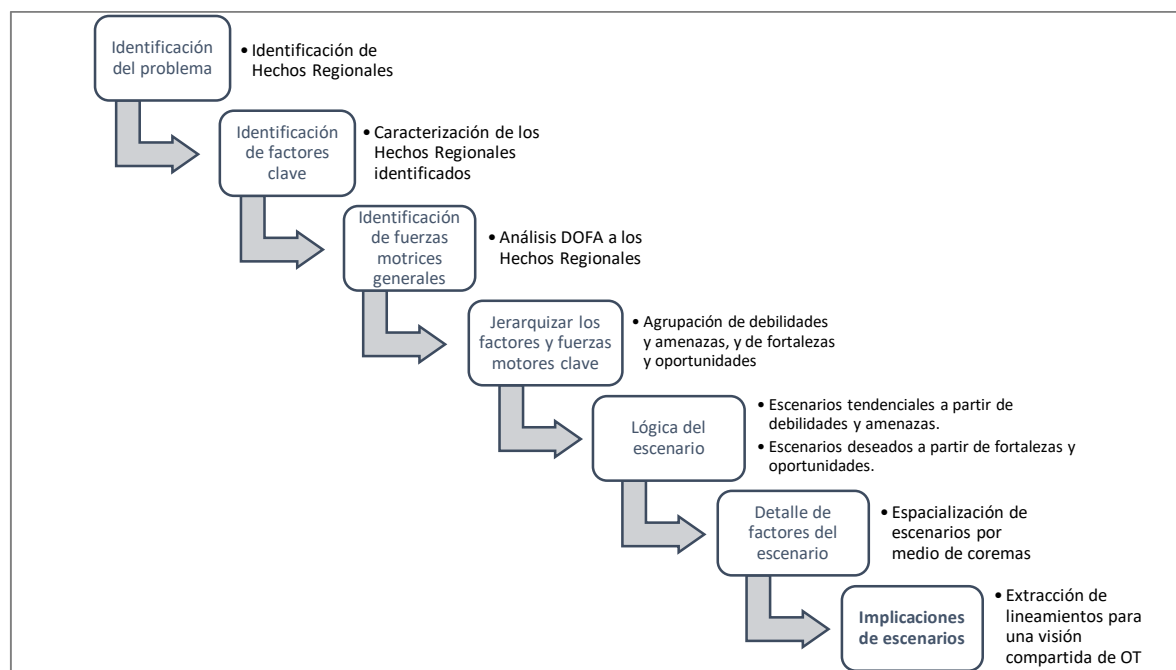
Identificación del problema

• Identificación de Hechos Regionales

Identificación de factores clave

• Caracterización de los Hechos Regionales identificados

Identificación de fuerzas motrices generales

• Análisis DOFA a los Hechos Regionales

Jerarquizar los factores y fuerzas motores clave

• Agrupación de debilidades y amenazas, y de fortalezas y oportunidades

Lógica del escenario

• Escenarios tendenciales a partir de debilidades y amenazas.

• Escenarios deseados a partir de fortalezas y oportunidades.

Detalle de factores del escenario

• Espacialización de escenarios por medio de coremas

Implicaciones de escenarios

• Extracción de lineamientos para una visión compartida de OT